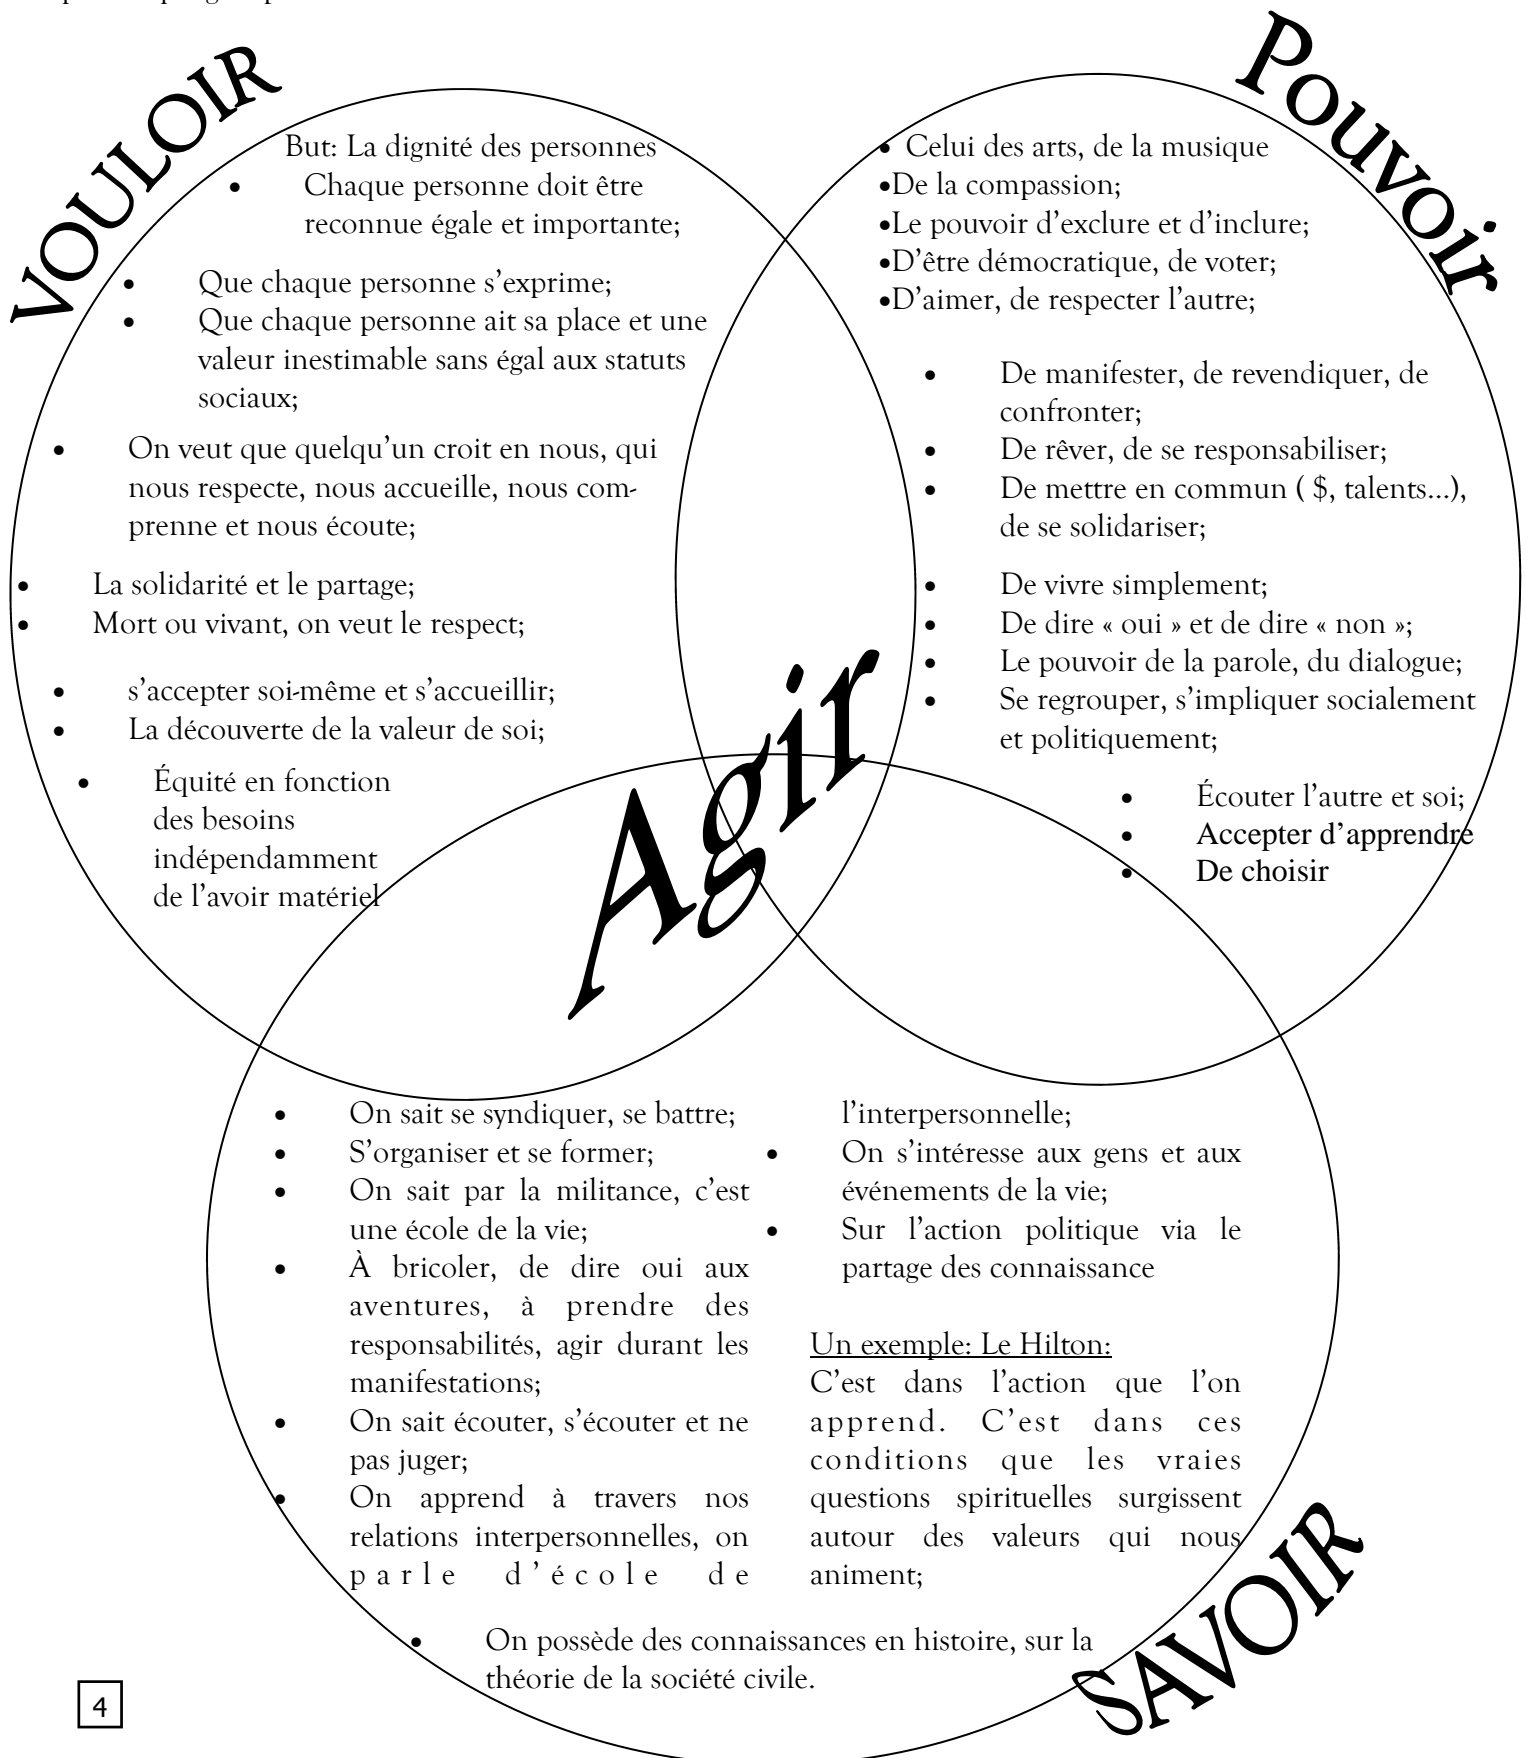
VOULOIR

But: La dignité des personnes
- Chaque personne doit être reconnue égale et importante;
- Que chaque personne s'exprime;
- Que chaque personne ait sa place et une valeur inestimable sans égal aux statuts sociaux;
- On veut que quelqu'un croit en nous, qui nous respecte, nous accueille, nous comprenne et nous écoute;
- La solidarité et le partage;
- Mort ou vivant, on veut le respect;
- s'accepter soi-même et s'accueillir;
- La découverte de la valeur de soi;
- Équité en fonction des besoins indépendamment de l'avoir matériel

Pouvoir

- Celui des arts, de la musique
- De la compassion;
- Le pouvoir d'exclure et d'inclure;
- D'être démocratique, de voter;
- D'aimer, de respecter l'autre;
- De manifester, de revendiquer, de confronter;
- De rêver, de se responsabiliser;
- De mettre en commun ( \$, talents…), de se solidariser;
- De vivre simplement;
- De dire « oui » et de dire « non »;
- Le pouvoir de la parole, du dialogue;
- Se regrouper, s'impliquer socialement et politiquement;
- Écouter l'autre et soi;
- Accepter d'apprendre
- De choisir

Agir

- On sait se syndiquer, se battre;
- S'organiser et se former;
- On sait par la militance, c'est une école de la vie;
- À bricoler, de dire oui aux aventures, à prendre des responsabilités, agir durant les manifestations;
- On sait écouter, s'écouter et ne pas juger;
- On apprend à travers nos relations interpersonnelles, on parle d'école de l'interpersonnelle;
- On s'intéresse aux gens et aux événements de la vie;
- Sur l'action politique via le partage des connaissance

Un exemple: Le Hilton:
C'est dans l'action que l'on apprend. C'est dans ces conditions que les vraies questions spirituelles surgissent autour des valeurs qui nous animent;

- On possède des connaissances en histoire, sur la théorie de la société civile.

SAVOIR

4